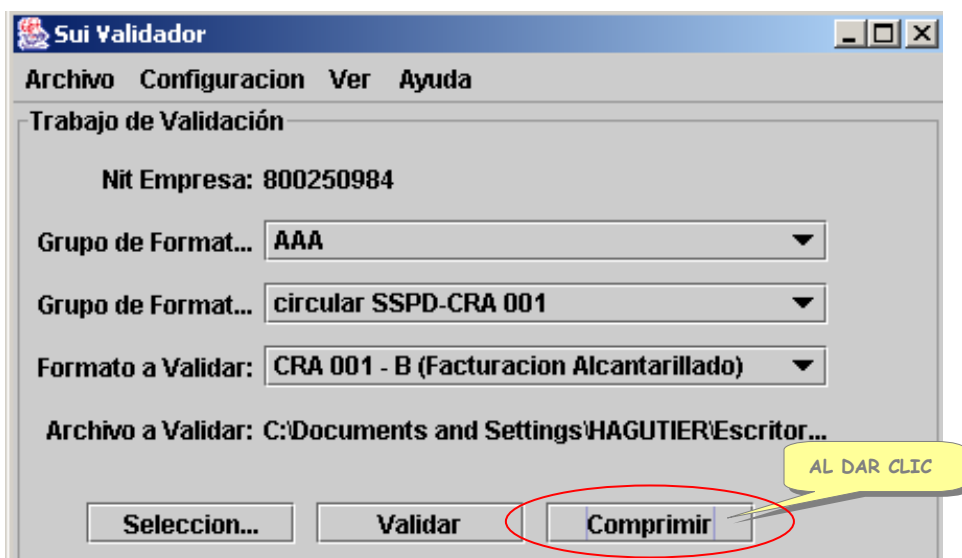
Sui Validador

Archivo Configuracion Ver Ayuda

Trabajo de Validación

Nit Empresa: 800250984

Grupo de Format... AAA

Grupo de Format... circular SSPD-CRA 001

Formato a Validar: CRA 001 - B (Facturacion Alcantarillado)

Archivo a Validar: C:\Documents and Settings\HAGUTIER\Escritor...

AL DAR CLIC

Seleccion... Validar Comprimir